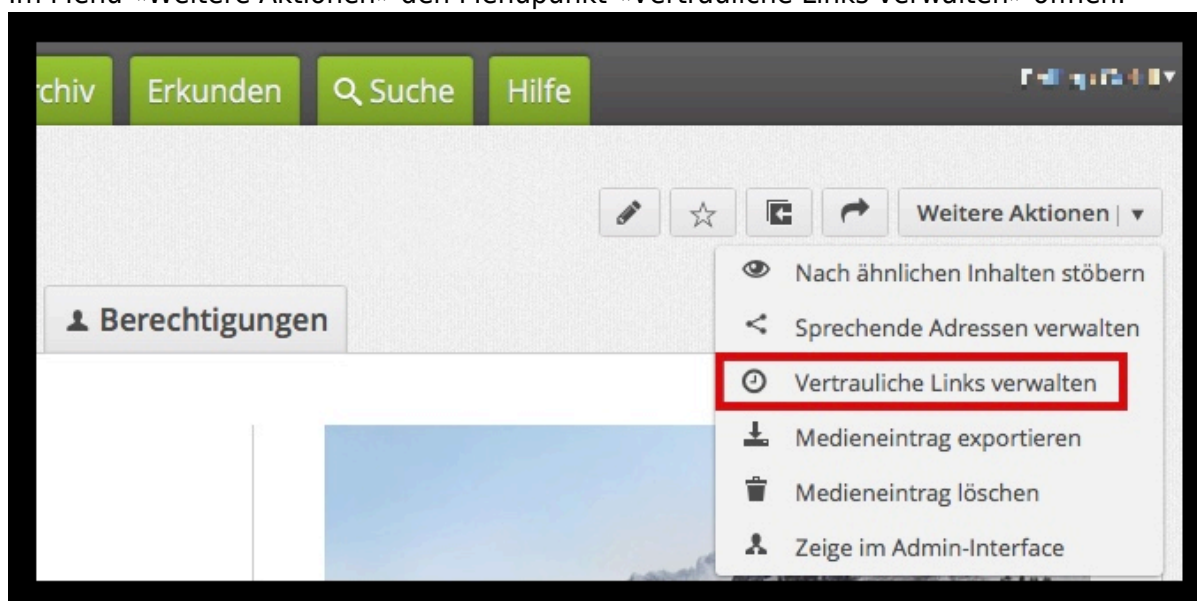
Im Menü «Weitere Aktionen» den Menüpunkt «Vertrauliche Links verwalten» öffnen.

rchiv Erkunden Suche Hilfe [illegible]

Weitere Aktionen

Nach ähnlichen Inhalten stöbern
Sprechende Adressen verwalten
Vertrauliche Links verwalten
Medieneintrag exportieren
Medieneintrag löschen
Zeige im Admin-Interface

Berechtigungen